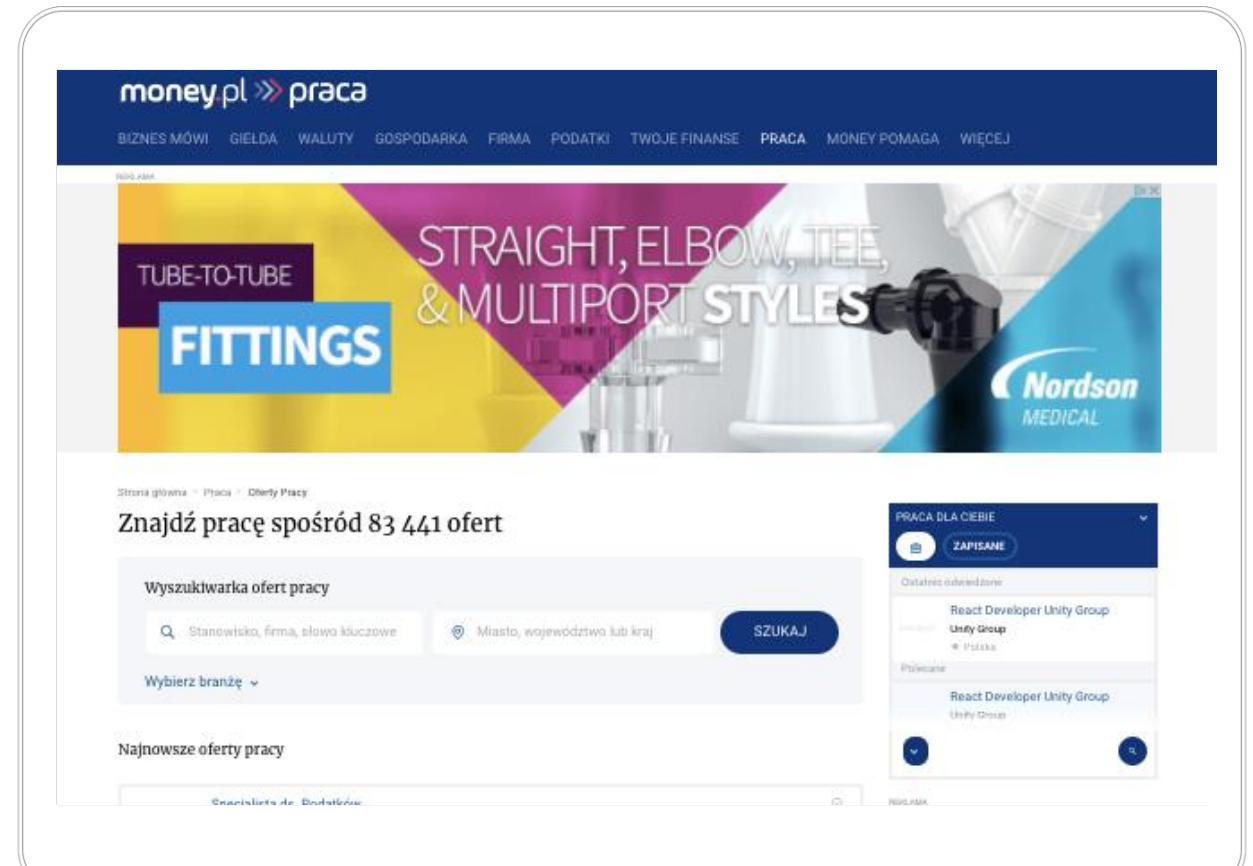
money.pl » praca

BIZNES MÓWI GIEŁDA WALUTY GOSPODARKA FIRMA PODATKI TWOJE FINANSE PRACA MONEY POMAGA WIĘCEJ

REKLAMA

TUBE-TO-TUBE
FITTINGS
STRAIGHT, ELBOW, TEE, & MULTIPORT STYLES
Nordson MEDICAL

Strona główna › Praca › Oferty Pracy

Znajdź pracę spośród 83 441 ofert

Wyszukiwarka ofert pracy

Stanowisko, firma, słowo kluczowe

Miasto, województwo lub kraj

SZUKAJ

Wybierz branżę

Najnowsze oferty pracy

Specjalista ds. Podatków

PRACA DLA CIEBIE

ZAPISANE

Ostatnio odwiedzone

React Developer Unity Group
Unity Group
Polska

Polecane

React Developer Unity Group
Unity Group

REKLAMA